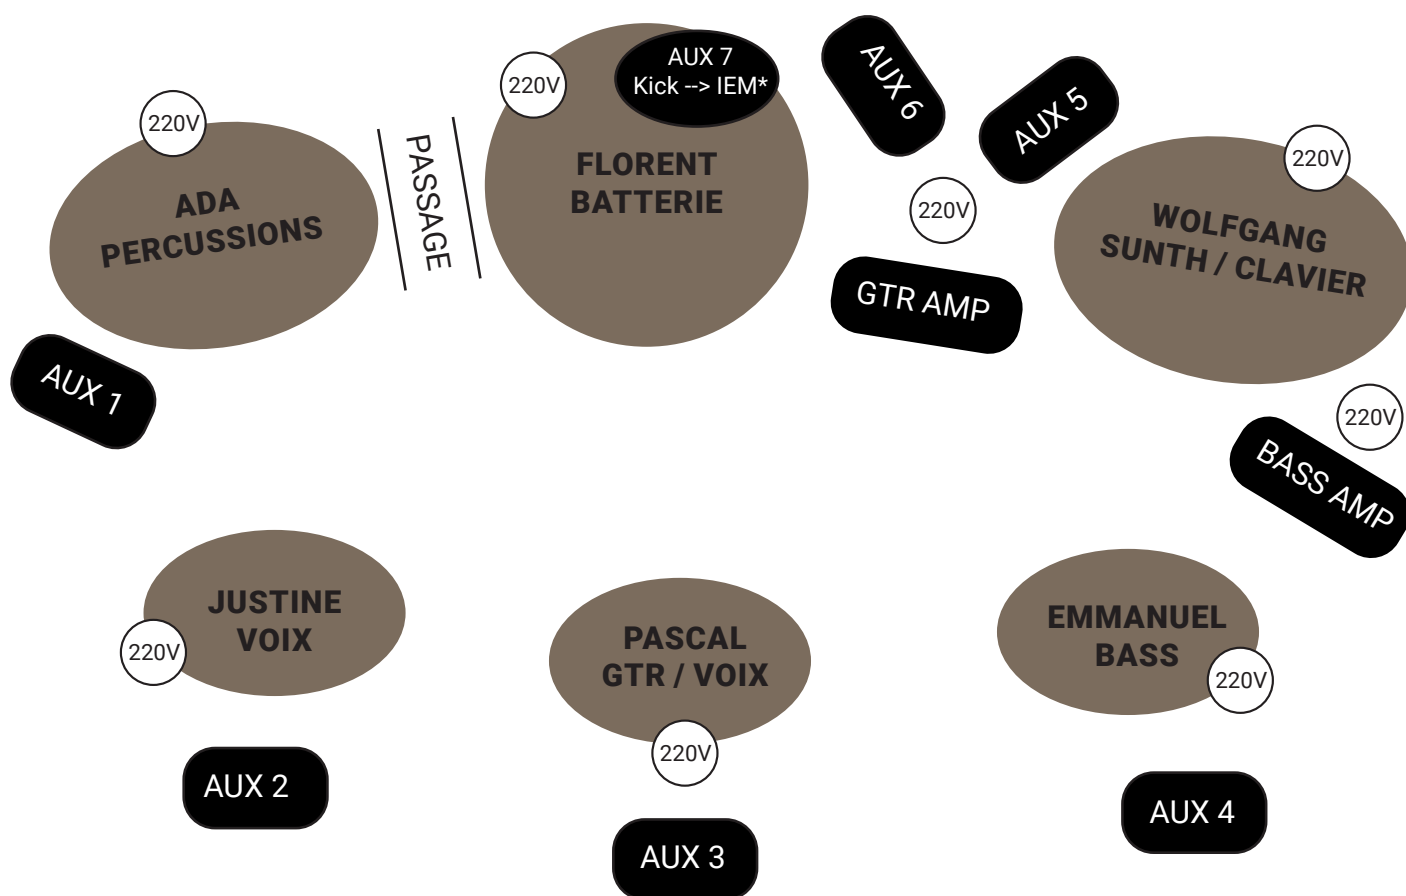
220V

ADA
PERCUSSIONS

AUX 1

PASSAGE

220V

AUX 7
Kick --> IEM*

FLORENT
BATTERIE

AUX 6

AUX 5

220V

GTR AMP

220V

WOLFGANG
SUNTH / CLAVIER

220V

BASS AMP

JUSTINE
VOIX

220V

AUX 2

PASCAL
GTR / VOIX

220V

AUX 3

EMMANUEL
BASS

220V

AUX 4